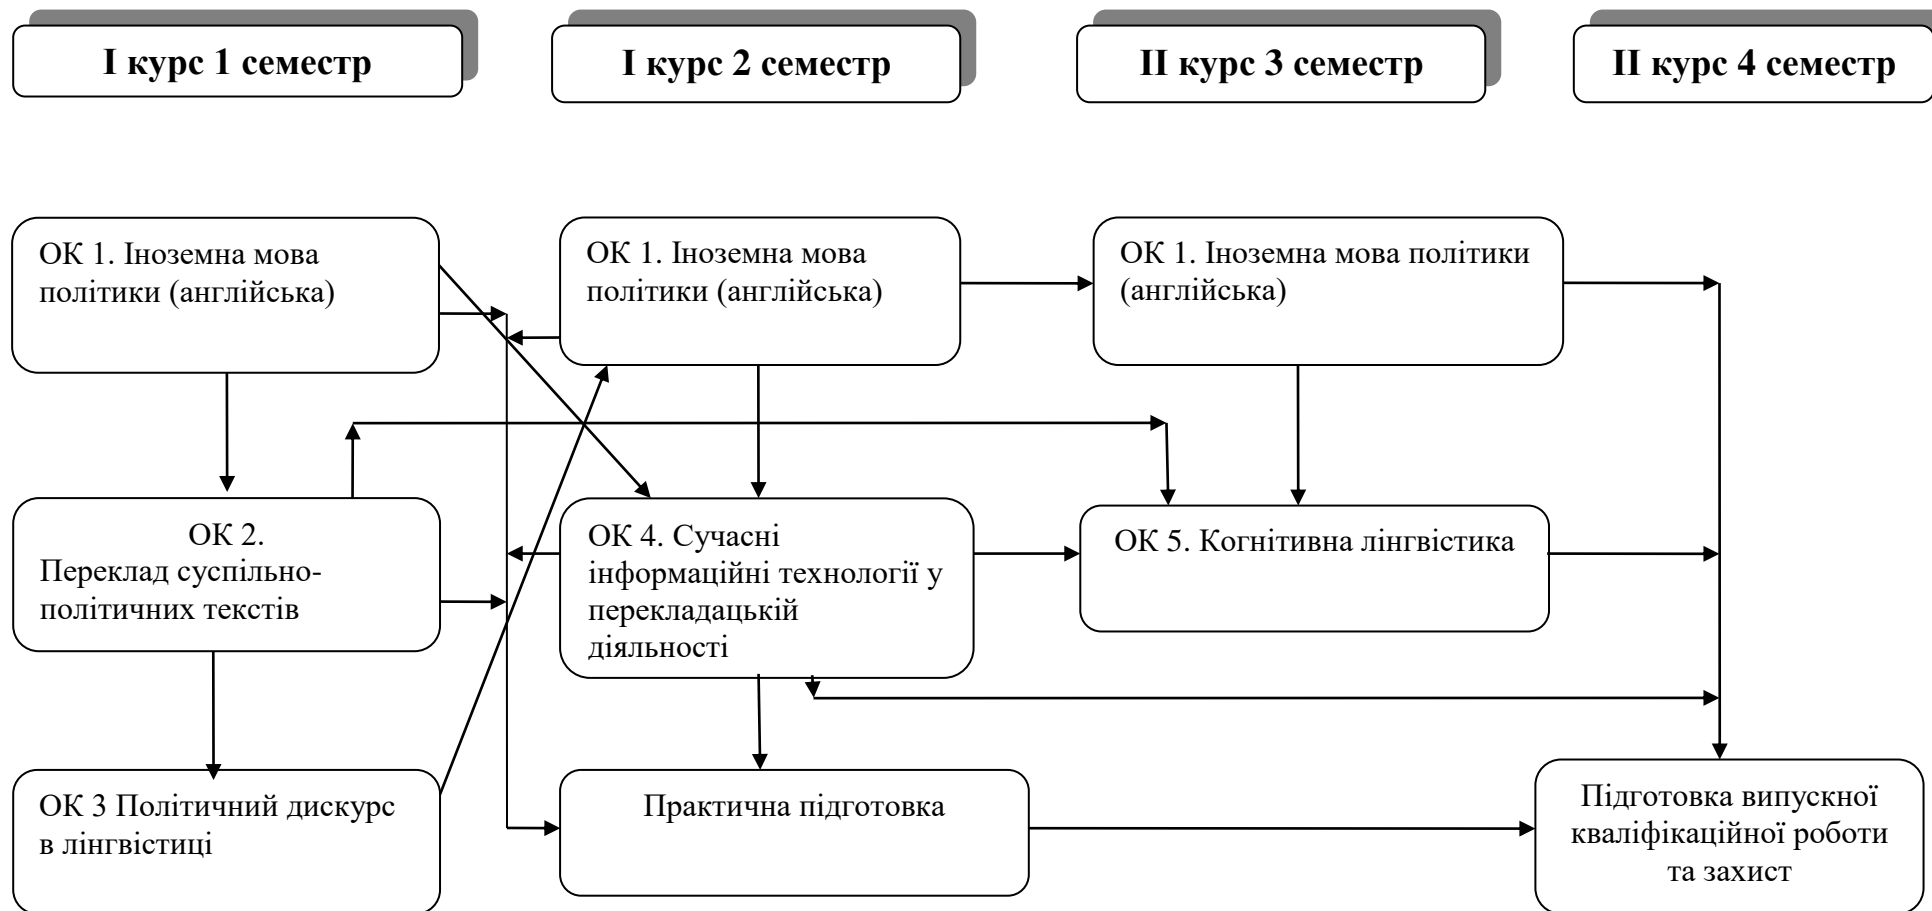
I курс 1 семестр

I курс 2 семестр

II курс 3 семестр

II курс 4 семестр

ОК 1. Іноземна мова політики (англійська)

ОК 1. Іноземна мова політики (англійська)

ОК 1. Іноземна мова політики (англійська)

ОК 2. Переклад суспільно-політичних текстів

ОК 4. Сучасні інформаційні технології у перекладацькій діяльності

ОК 5. Когнітивна лінгвістика

ОК 3 Політичний дискурс в лінгвістиці

Практична підготовка

Підготовка випускної кваліфікаційної роботи та захист